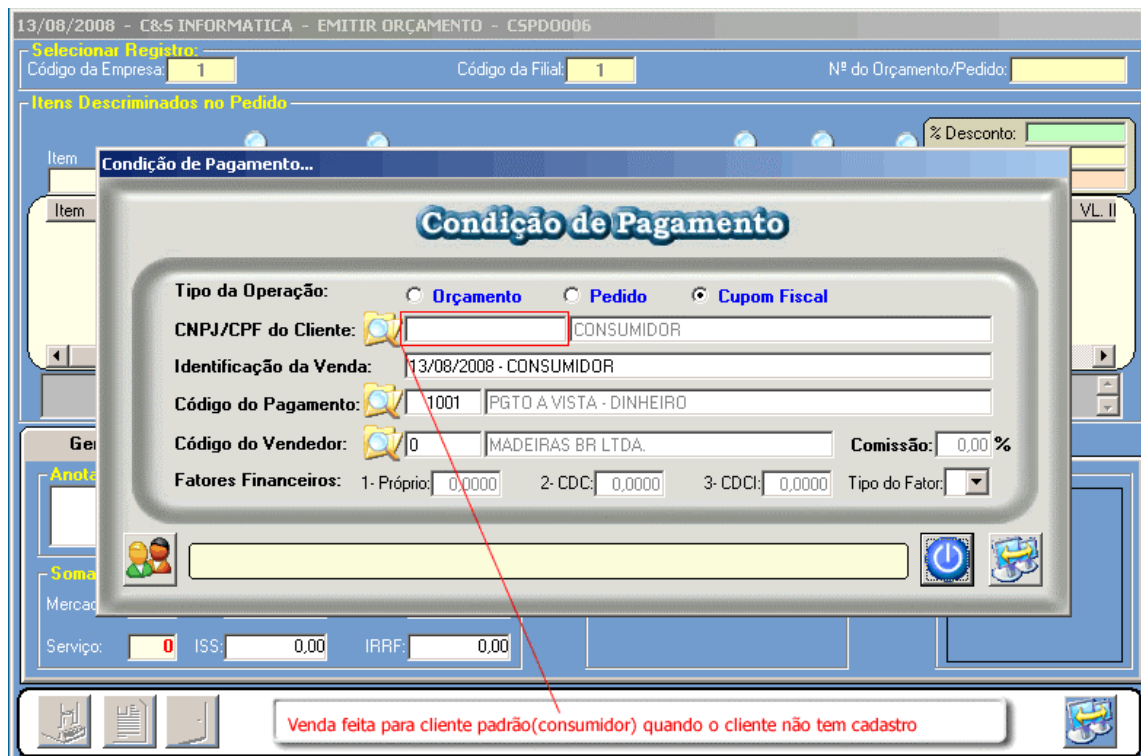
13/08/2008 - C&S INFORMATICA - EMITIR ORÇAMENTO - CSPD0006

Selecionar Registro:
Código da Empresa: 1
Código da Filial: 1
Nº do Orçamento/Pedido:

Itens Descriminados no Pedido
Item
% Desconto:
Item
VL. II

Condição de Pagamento...

Condição de Pagamento

Tipo da Operação: Orçamento Pedido Cupom Fiscal
CNPJ/CPF do Cliente: CONSUMIDOR
Identificação da Venda: 13/08/2008 - CONSUMIDOR
Código do Pagamento: 1001 PGTO A VISTA - DINHEIRO
Código do Vendedor: 0 MADEIRAS BR LTDA. Comissão: 0,00 %
Fatores Financeiros: 1- Próprio: 0,0000 2- CDC: 0,0000 3- CDCI: 0,0000 Tipo do Fator:

Ger
Anota
Soma
Mercad
Serviço: 0 ISS: 0,00 IRRF: 0,00

Venda feita para cliente padrão(consumidor) quando o cliente não tem cadastro